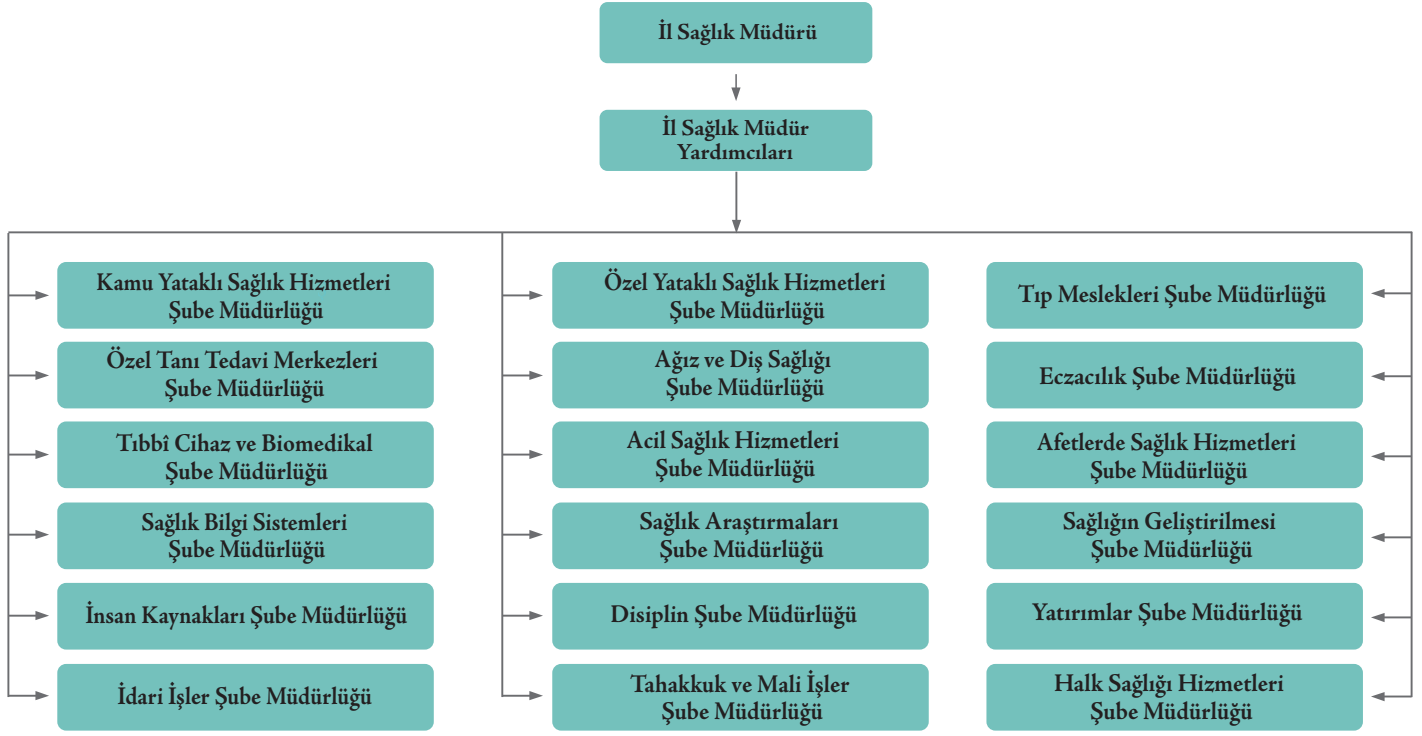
İl Sağlık Müdürü

İl Sağlık Müdür Yardımcıları

Kamu Yataklı Sağlık Hizmetleri Şube Müdürlüğü

Özel Tanı Tedavi Merkezleri Şube Müdürlüğü

Tıbbî Cihaz ve Biomedikal Şube Müdürlüğü

Sağlık Bilgi Sistemleri Şube Müdürlüğü

İnsan Kaynakları Şube Müdürlüğü

İdari İşler Şube Müdürlüğü

Özel Yataklı Sağlık Hizmetleri Şube Müdürlüğü

Ağız ve Diş Sağlığı Şube Müdürlüğü

Acil Sağlık Hizmetleri Şube Müdürlüğü

Sağlık Araştırmaları Şube Müdürlüğü

Disiplin Şube Müdürlüğü

Tahakkuk ve Mali İşler Şube Müdürlüğü

Tıp Meslekleri Şube Müdürlüğü

Eczacılık Şube Müdürlüğü

Afetlerde Sağlık Hizmetleri Şube Müdürlüğü

Sağlığın Geliştirilmesi Şube Müdürlüğü

Yatırımlar Şube Müdürlüğü

Halk Sağlığı Hizmetleri Şube Müdürlüğü